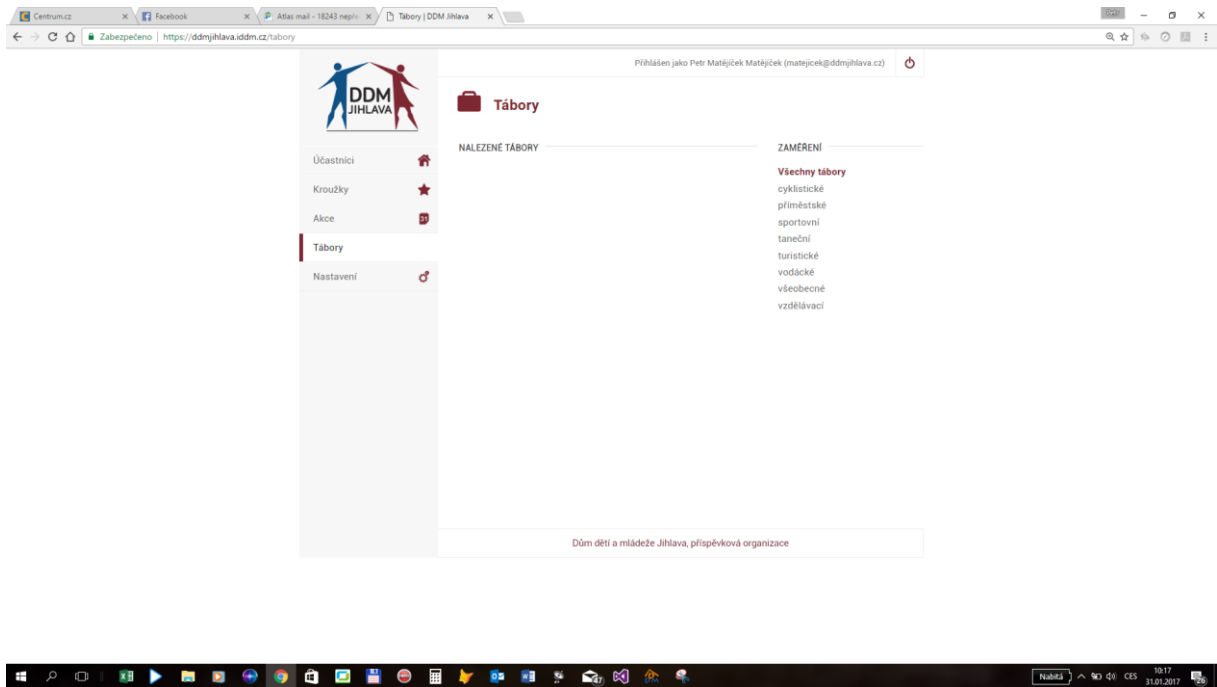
Centrum.cz
Facebook
Atlas mail - 18243 neph
Tábory | DDM Jihlava

Zabezpečeno | https://ddmjihlava.iddm.cz/tabory

DDM JIHLAVA

Přihlášen jako Petr Matějíček Matějíček (matejicek@ddmjihlava.cz)

Tábory

Účastníci
Kroužky
Akce
Tábory
Nastavení

NALEZENÉ TÁBORY

ZAMĚŘENÍ
Všechny tábory
cyklistické
příměstské
sportovní
taneční
turistické
vodácké
všeobecné
vzdělávací

Dům dětí a mládeže Jihlava, příspěvková organizace

Nabitá
CES
10:17
31.01.2017